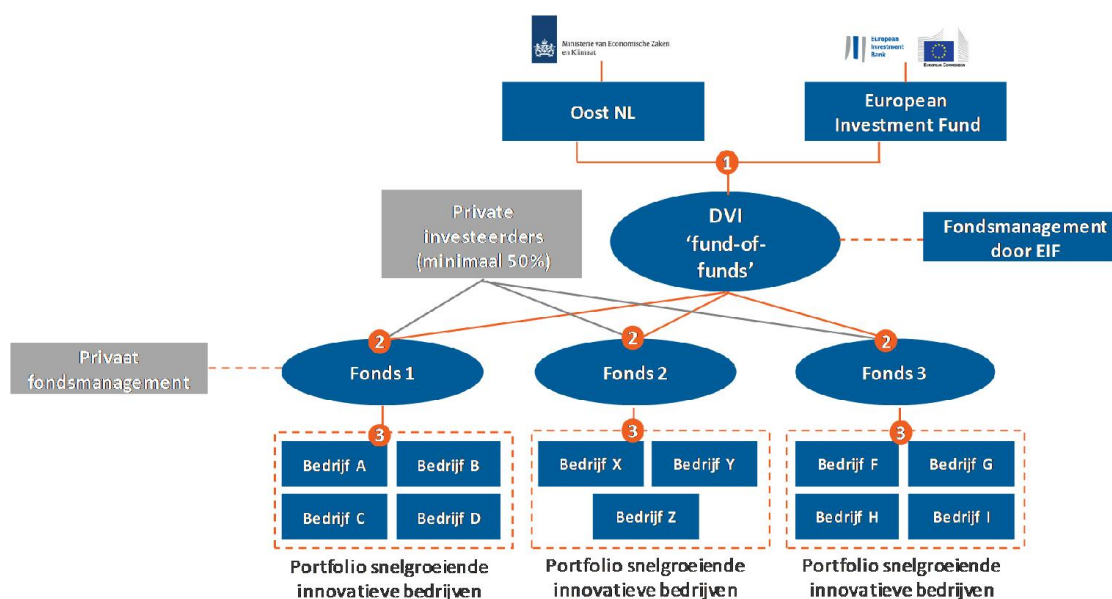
Ministerie van Economische Zaken en Klimaat

European Investment Bank

European Commission

Oost NL

European Investment Fund

1

Private investeerders (minimaal 50%)

DVI 'fund-of-funds'

Fondsmanagement door EIF

Privaat fondsmanagement

2

Fonds 1

2

Fonds 2

2

Fonds 3

3

Bedrijf A

Bedrijf B

Bedrijf C

Bedrijf D

Portfolio snelgroeiende innovatieve bedrijven

3

Bedrijf X

Bedrijf Y

Bedrijf Z

Portfolio snelgroeiende innovatieve bedrijven

3

Bedrijf F

Bedrijf G

Bedrijf H

Bedrijf I

Portfolio snelgroeiende innovatieve bedrijven